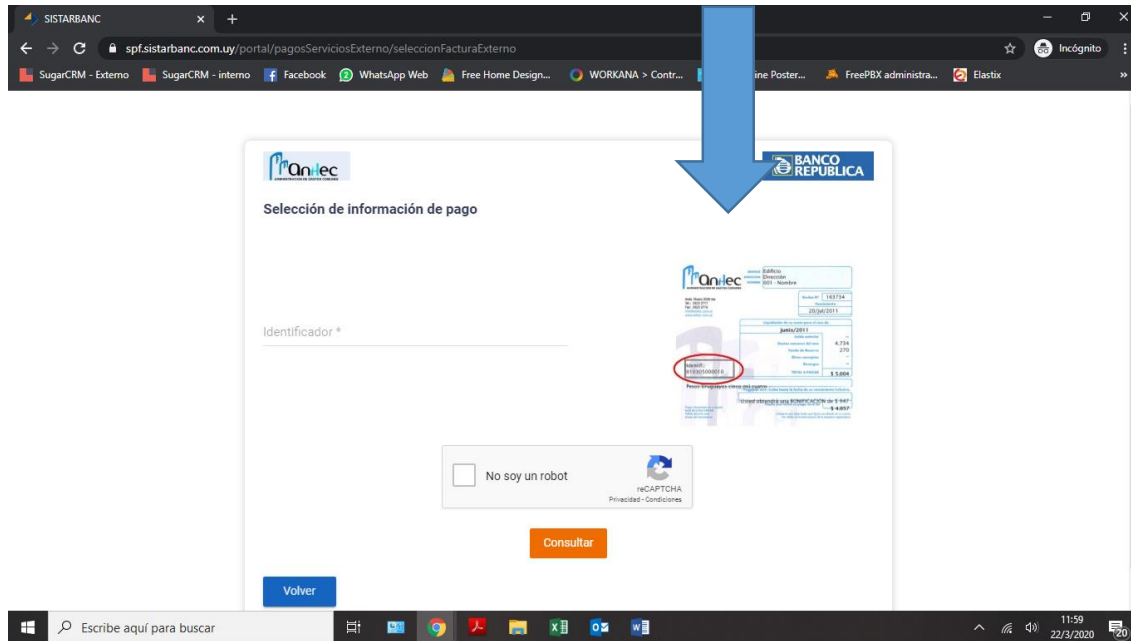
SISTARBANC × +

spf.sistarbanc.com.uy/portal/pagosServiciosExterno/seleccionFacturaExterno

Incógnito

SugarCRM - Externo SugarCRM - interno Facebook WhatsApp Web Free Home Design... WORKANA > Contr... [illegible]ine Poster... FreePBX administra... Elastix

anec

BANCO REPUBLICA

Selección de información de pago

anec

Edificio
Dirección
001 - Nombre

163734

20/jul/2011

junio/2011

4.734
270

$ 5.004

Usted obtendrá una BONIFICACIÓN de $ 947

$ 4.057

Identificador *

No soy un robot

reCAPTCHA
Privacidad - Condiciones

Consultar

Volver

Escribe aquí para buscar

11:59
22/3/2020